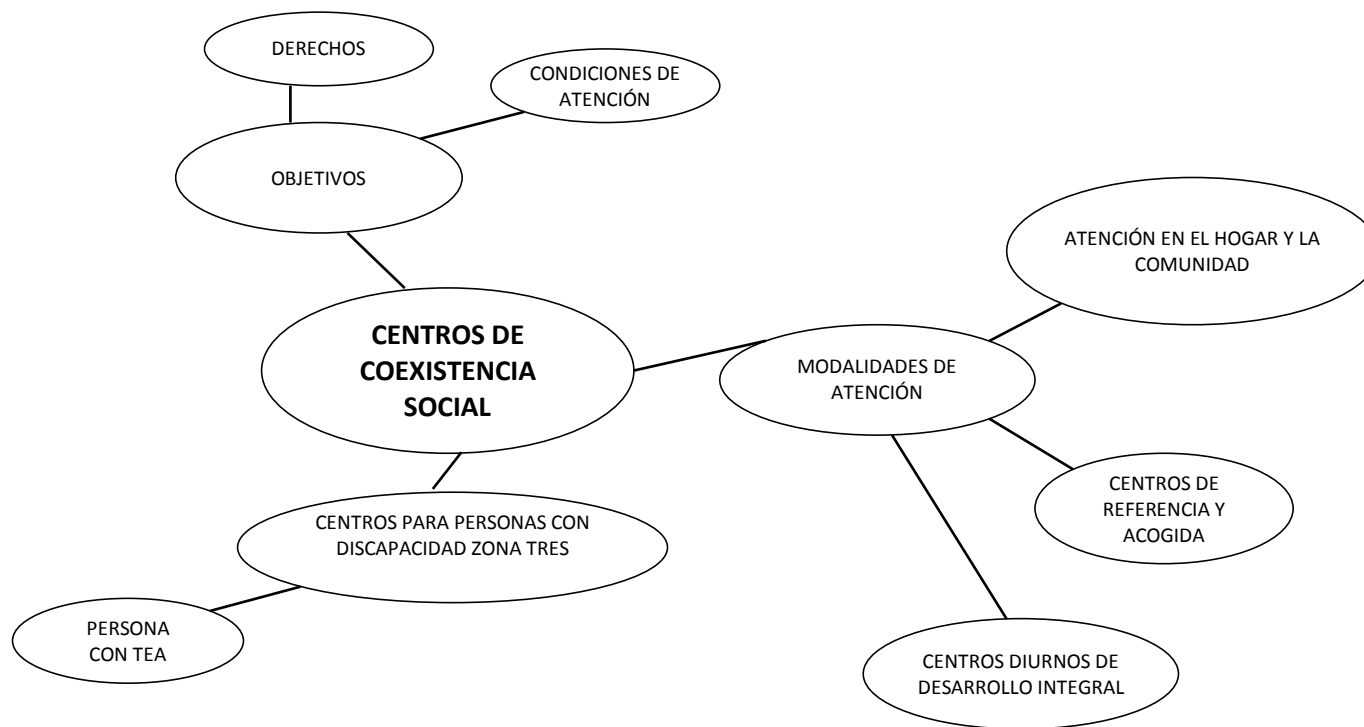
DERECHOS

CONDICIONES DE ATENCIÓN

OBJETIVOS

ATENCIÓN EN EL HOGAR Y LA COMUNIDAD

CENTROS DE COEXISTENCIA SOCIAL

MODALIDADES DE ATENCIÓN

CENTROS DE REFERENCIA Y ACOGIDA

CENTROS PARA PERSONAS CON DISCAPACIDAD ZONA TRES

PERSONA CON TEA

CENTROS DIURNOS DE DESARROLLO INTEGRAL